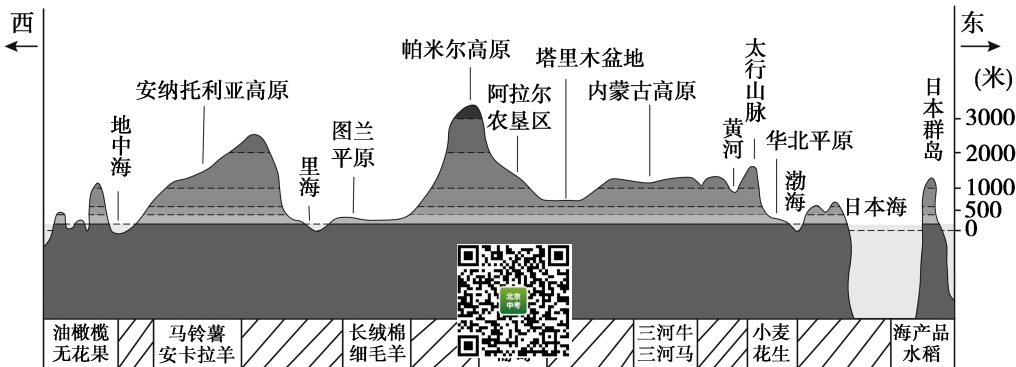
西

东

(米)

3000

2000

1000

500

0

地中海

安纳托利亚高原

里海

图兰平原

帕米尔高原

阿拉尔农垦区

塔里木盆地

内蒙古高原

黄河

太行山脉

华北平原

渤海

日本海

日本群岛

油橄榄 无花果

马铃薯 安卡拉羊

长绒棉 细毛羊

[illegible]

三河牛 三河马

小麦 花生

海产品 水稻